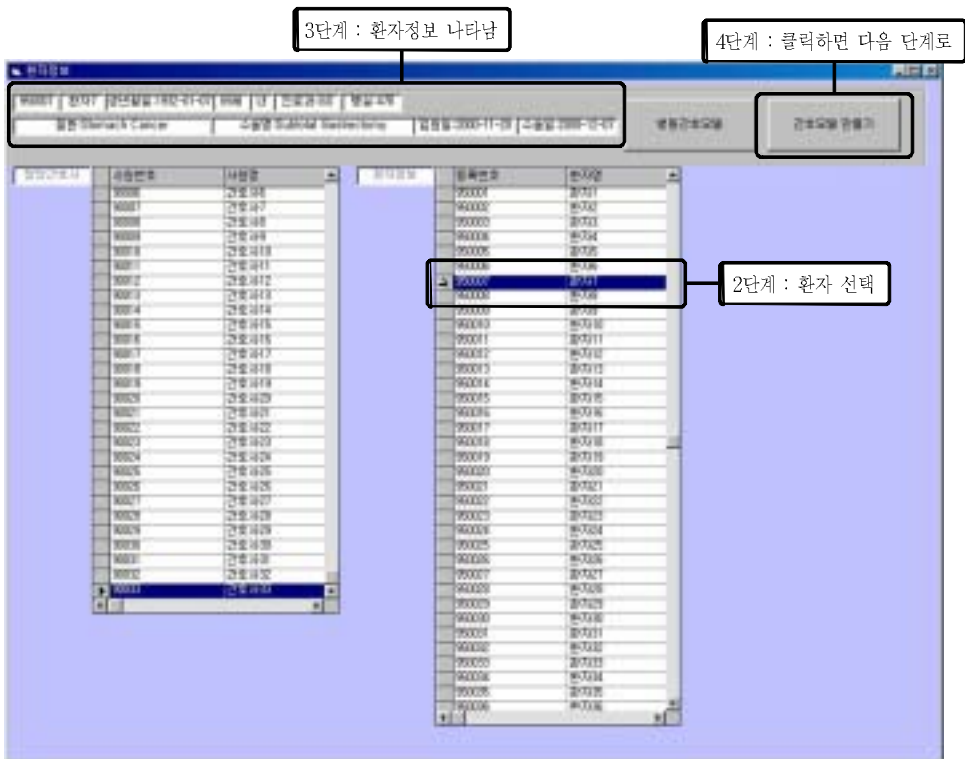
3단계 : 환자정보 나타남

4단계 : 클릭하면 다음 단계로

환자정보

950007 | 환자7 | 생년월일:1952-01-01 | 성별 | 나이 | 진료과:GS | 병실:

병명:Stomach Cancer | 수술명:Subtotal Gastrectomy | 입원일:2000-11-09 | 수술일:2000-12-01

병동간호모델

간호모델 만들기

담당간호사

| 사원번호 | 사원명 |
|---|---|
| 90006 | 간호사6 |
| 90007 | 간호사7 |
| 90008 | 간호사8 |
| 90009 | 간호사9 |
| 90010 | 간호사10 |
| 90011 | 간호사11 |
| 90012 | 간호사12 |
| 90013 | 간호사13 |
| 90014 | 간호사14 |
| 90015 | 간호사15 |
| 90016 | 간호사16 |
| 90017 | 간호사17 |
| 90018 | 간호사18 |
| 90019 | 간호사19 |
| 90020 | 간호사20 |
| 90021 | 간호사21 |
| 90022 | 간호사22 |
| 90023 | 간호사23 |
| 90024 | 간호사24 |
| 90025 | 간호사25 |
| 90026 | 간호사26 |
| 90027 | 간호사27 |
| 90028 | 간호사28 |
| 90029 | 간호사29 |
| 90030 | 간호사30 |
| 90031 | 간호사31 |
| 90032 | 간호사32 |
| 90033 | 간호사33 |

환자정보

| 등록번호 | 환자명 |
|---|---|
| 950001 | 환자1 |
| 950002 | 환자2 |
| 950003 | 환자3 |
| 950004 | 환자4 |
| 950005 | 환자5 |
| 950006 | 환자6 |
| 950007 | 환자7 |
| 950008 | 환자8 |
| 950009 | 환자9 |
| 950010 | 환자10 |
| 950011 | 환자11 |
| 950012 | 환자12 |
| 950013 | 환자13 |
| 950014 | 환자14 |
| 950015 | 환자15 |
| 950016 | 환자16 |
| 950017 | 환자17 |
| 950018 | 환자18 |
| 950019 | 환자19 |
| 950020 | 환자20 |
| 950021 | 환자21 |
| 950022 | 환자22 |
| 950023 | 환자23 |
| 950024 | 환자24 |
| 950025 | 환자25 |
| 950026 | 환자26 |
| 950027 | 환자27 |
| 950028 | 환자28 |
| 950029 | 환자29 |
| 950030 | 환자30 |
| 950031 | 환자31 |
| 950032 | 환자32 |
| 950033 | 환자33 |
| 950034 | 환자34 |
| 950035 | 환자35 |
| 950036 | 환자36 |

2단계 : 환자 선택